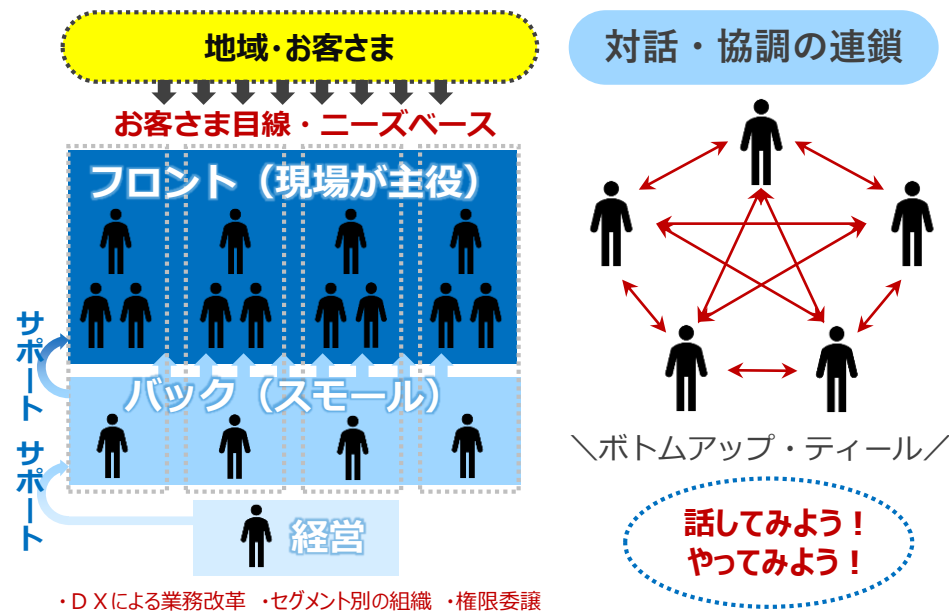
地域・お客さま

お客さま目線・ニーズベース

フロント（現場が主役）

サポート

バック（スモール）

サポート

経営

・ＤＸによる業務改革　・セグメント別の組織　・権限委譲

対話・協調の連鎖

＼ボトムアップ・ティール／

話してみよう！
やってみよう！